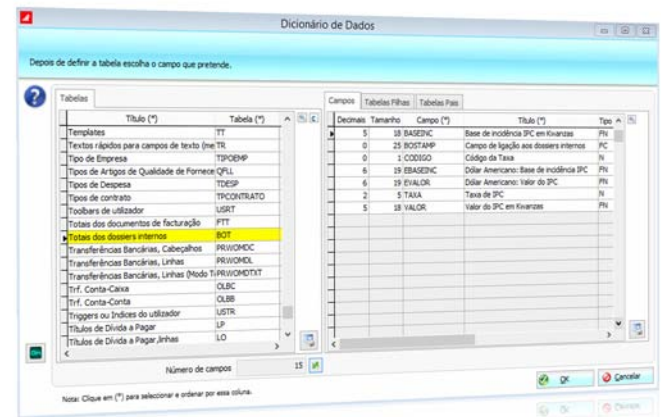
Dicionário de Dados

Depois de definir a tabela escolha o campo que pretende.

Tabelas

| Título (*) | Tabela (*) |
|---|---|
| Templates | TT |
| Textos rápidos para campos de texto (me | TR |
| Tipo de Empresa | TIPOEMP |
| Tipos de Artigos de Qualidade de Fornece | QFLL |
| Tipos de Despesa | TDESP |
| Tipos de contrato | TPCONTRATO |
| Toolbars de utilizador | USRT |
| Totais dos documentos de facturação | FTT |
| Totais dos dossiers internos | BOT |
| Transferências Bancárias, Cabeçalhos | PRWOMDC |
| Transferências Bancárias, Linhas | PRWOMDL |
| Transferências Bancárias, Linhas (Modo T | PRWOMDTXT |
| Trf. Conta-Caixa | OLBC |
| Trf. Conta-Conta | OLBB |
| Triggers ou Indices do utilizador | USTR |
| Títulos de Dívida a Pagar | LP |
| Títulos de Dívida a Pagar,linhas | LO |

Campos | Tabelas Filhas | Tabelas Pais

| Decimais | Tamanho | Campo (*) | Título (*) | Tipo |
|---|---|---|---|---|
| 5 | 18 | BASEINC | Base de incidência IPC em Kwanzas | FN |
| 0 | 25 | BOSTAMP | Campo de ligação aos dossiers internos | FC |
| 0 | 1 | CODIGO | Código da Taxa | N |
| 6 | 19 | EBASEINC | Dólar Americano: Base de incidência IPC | FN |
| 6 | 19 | EVALOR | Dólar Americano: Valor do IPC | FN |
| 2 | 5 | TAXA | Taxa de IPC | N |
| 5 | 18 | VALOR | Valor do IPC em Kwanzas | FN |

Número de campos 15

Nota: Clique em (*) para selecionar e ordenar por essa coluna.

OK
Cancelar